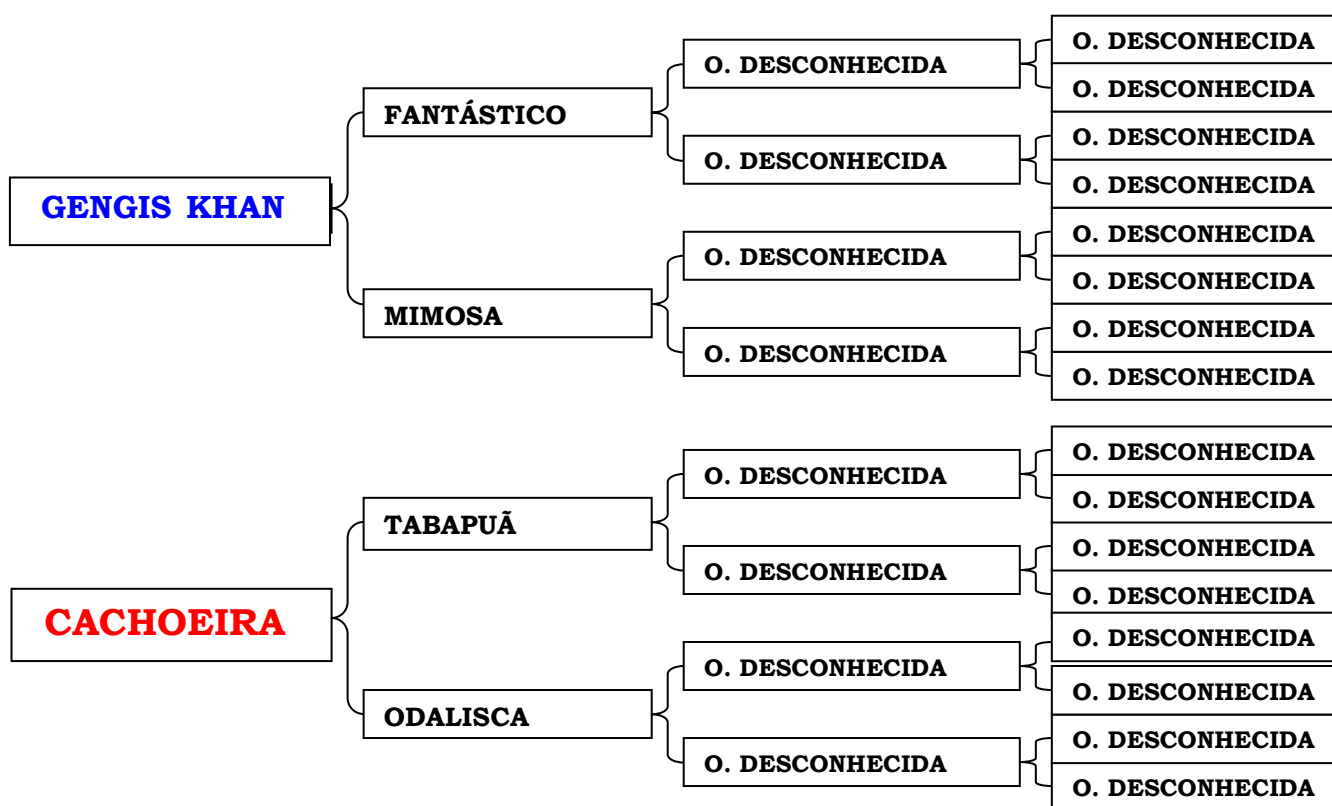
GENGIS KHAN

FANTÁSTICO

MIMOSA

O. DESCONHECIDA

O. DESCONHECIDA

O. DESCONHECIDA

O. DESCONHECIDA

O. DESCONHECIDA

O. DESCONHECIDA

O. DESCONHECIDA

O. DESCONHECIDA

O. DESCONHECIDA

O. DESCONHECIDA

O. DESCONHECIDA

O. DESCONHECIDA

CACHOEIRA

TABAPUÃ

ODALISCA

O. DESCONHECIDA

O. DESCONHECIDA

O. DESCONHECIDA

O. DESCONHECIDA

O. DESCONHECIDA

O. DESCONHECIDA

O. DESCONHECIDA

O. DESCONHECIDA

O. DESCONHECIDA

O. DESCONHECIDA

O. DESCONHECIDA

O. DESCONHECIDA